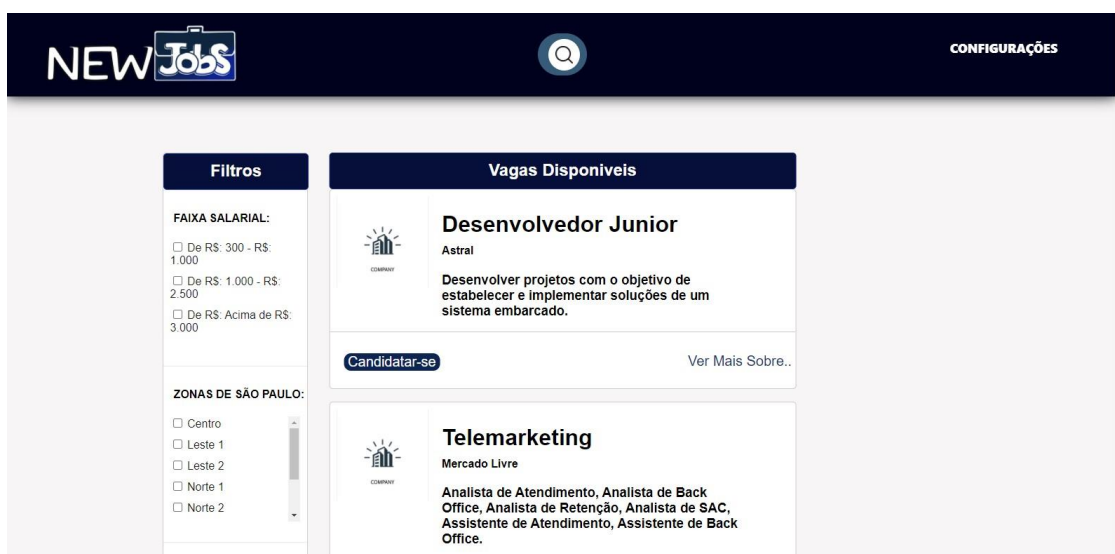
NEW Jobs

CONFIGURAÇÕES

Filtros

FAIXA SALARIAL:

☐ De R$: 300 - R$: 1.000

☐ De R$: 1.000 - R$: 2.500

☐ De R$: Acima de R$: 3.000

ZONAS DE SÃO PAULO:

☐ Centro
☐ Leste 1
☐ Leste 2
☐ Norte 1
☐ Norte 2

Vagas Disponiveis

COMPANY

Desenvolvedor Junior

Astral

Desenvolver projetos com o objetivo de estabelecer e implementar soluções de um sistema embarcado.

Candidatar-se

Ver Mais Sobre..

COMPANY

Telemarketing

Mercado Livre

Analista de Atendimento, Analista de Back Office, Analista de Retenção, Analista de SAC, Assistente de Atendimento, Assistente de Back Office.